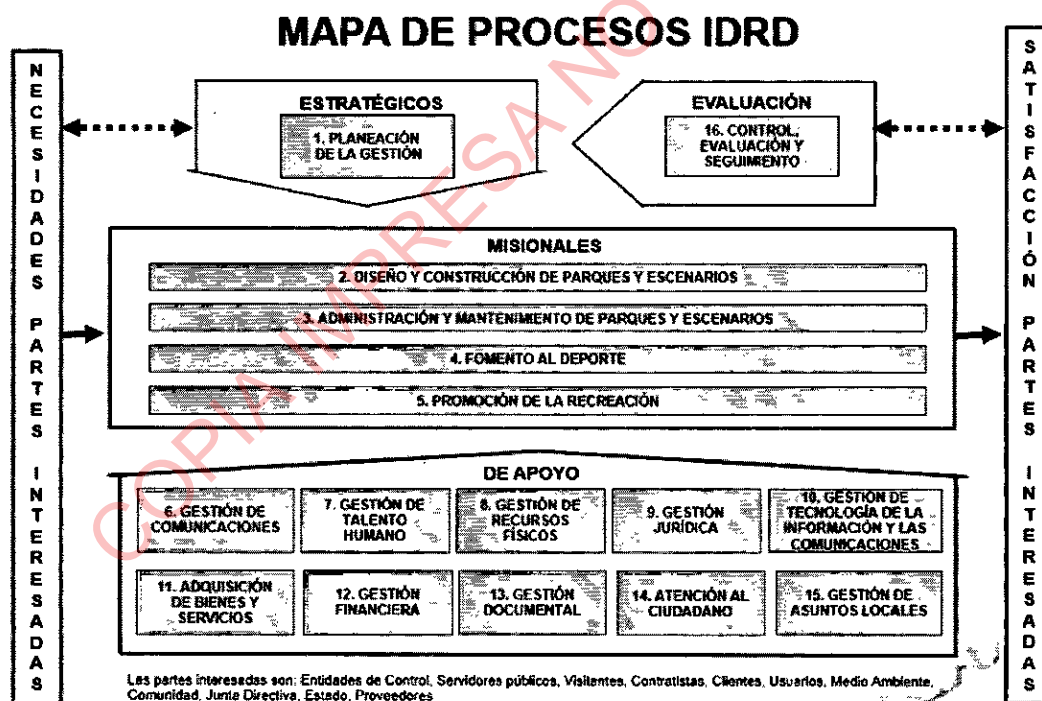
MAPA DE PROCESOS IDRD

NECESIDADES PARTES INTERESADAS

ESTRATÉGICOS

1. PLANEACIÓN DE LA GESTIÓN

EVALUACIÓN

16. CONTROL, EVALUACIÓN Y SEGUIMIENTO

SATISFACCIÓN PARTES INTERESADAS

MISIONALES

2. DISEÑO Y CONSTRUCCIÓN DE PARQUES Y ESCENARIOS

3. ADMINISTRACIÓN Y MANTENIMIENTO DE PARQUES Y ESCENARIOS

4. FOMENTO AL DEPORTE

5. PROMOCIÓN DE LA RECREACIÓN

DE APOYO

6. GESTIÓN DE COMUNICACIONES

7. GESTIÓN DE TALENTO HUMANO

8. GESTIÓN DE RECURSOS FÍSICOS

9. GESTIÓN JURÍDICA

10. GESTIÓN DE TECNOLOGÍA DE LA INFORMACIÓN Y LAS COMUNICACIONES

11. ADQUISICIÓN DE BIENES Y SERVICIOS

12. GESTIÓN FINANCIERA

13. GESTIÓN DOCUMENTAL

14. ATENCIÓN AL CIUDADANO

15. GESTIÓN DE ASUNTOS LOCALES

Las partes interesadas son: Entidades de Control, Servidores públicos, Visitantes, Contratistas, Clientes, Usuarios, Medio Ambiente, Comunidad, Junta Directiva, Estado, Proveedores

COPIA IMPRESA NO